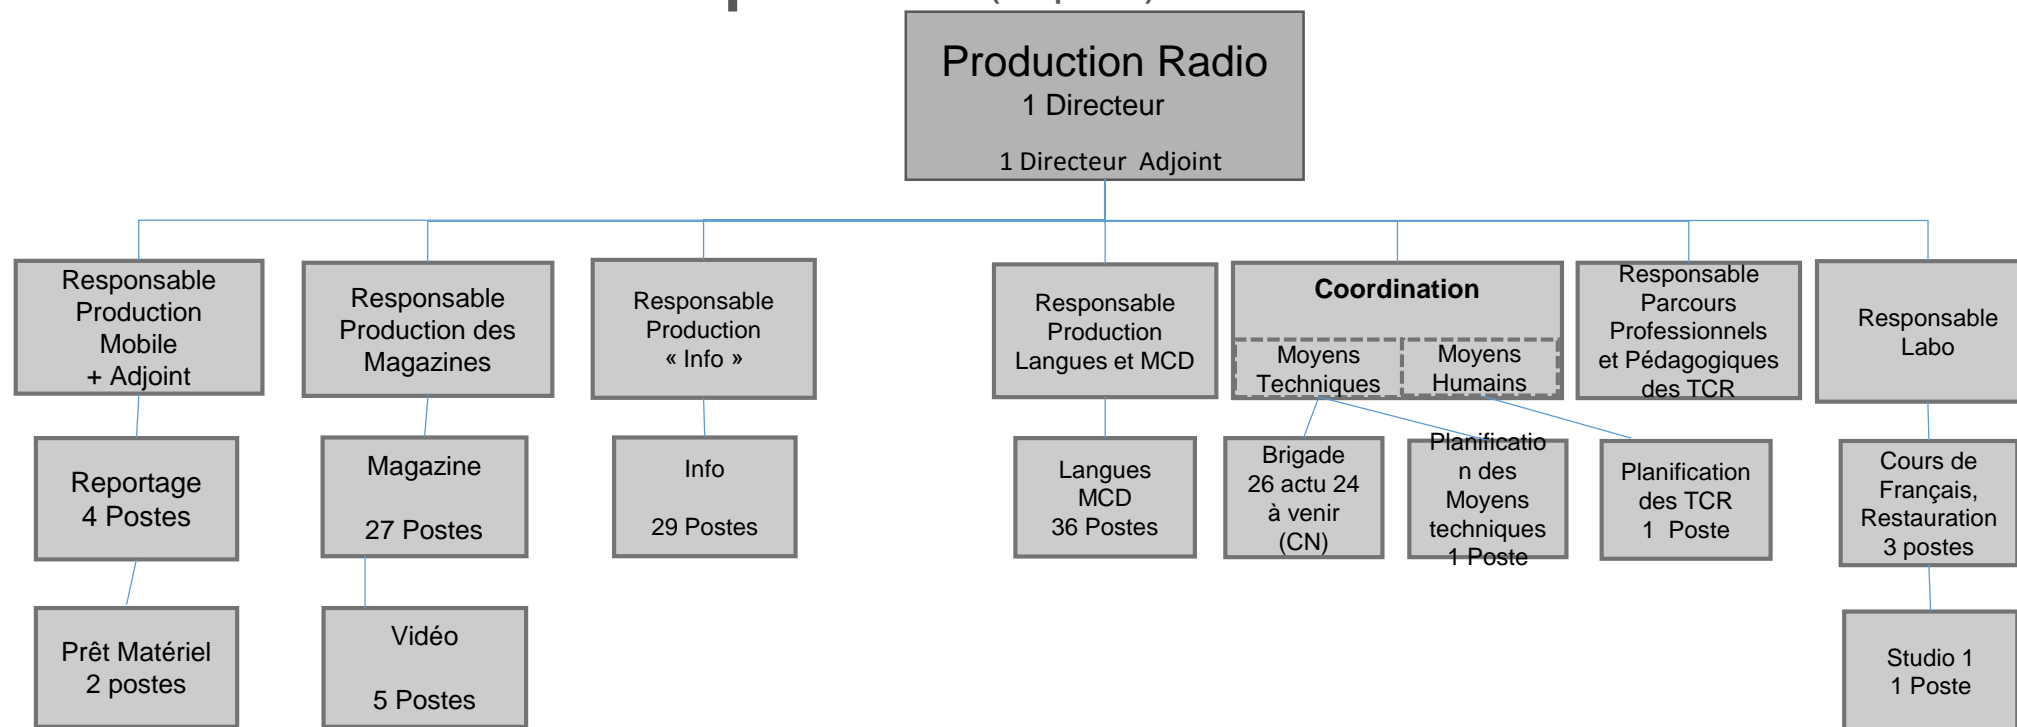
Production Radio
1 Directeur

1 Directeur Adjoint

Responsable Production Mobile + Adjoint

Responsable Production des Magazines

Responsable Production « Info »

Responsable Production Langues et MCD

Coordination

Moyens Techniques

Moyens Humains

Responsable Parcours Professionnels et Pédagogiques des TCR

Responsable Labo

Reportage
4 Postes

Magazine

27 Postes

Info

29 Postes

Langues MCD
36 Postes

Brigade 26 actu 24 à venir (CN)

Planification des Moyens techniques
1 Poste

Planification des TCR
1 Poste

Cours de Français, Restauration
3 postes

Prêt Matériel
2 postes

Vidéo

5 Postes

Studio 1
1 Poste